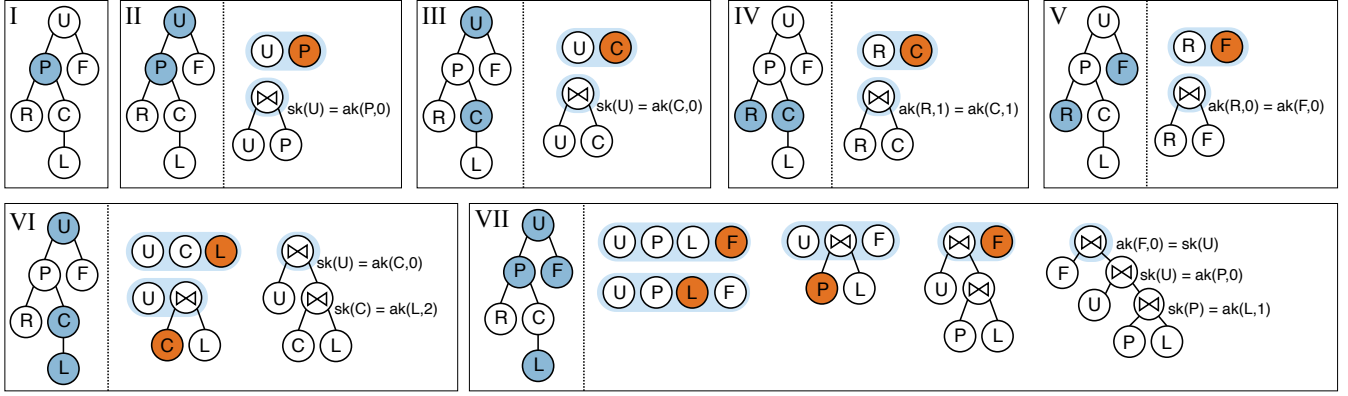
I
U
P F
R C
L

II
U
P F
R C
L
U P
⋈
sk(U) = ak(P,0)
U P

III
U
P F
R C
L
U C
⋈
sk(U) = ak(C,0)
U C

IV
U
P F
R C
L
R C
⋈
ak(R,1) = ak(C,1)
R C

V
U
P F
R C
L
R F
⋈
ak(R,0) = ak(F,0)
R F

VI
U
P F
R C
L
U C L
U ⋈
C L
⋈
sk(U) = ak(C,0)
U ⋈
sk(C) = ak(L,2)
C L

VII
U
P F
R C
L
U P L F
U P L F
U ⋈ F
P L
⋈ F
U ⋈
P L
⋈ ak(F,0) = sk(U)
F ⋈ sk(U) = ak(P,0)
U ⋈ sk(P) = ak(L,1)
P L